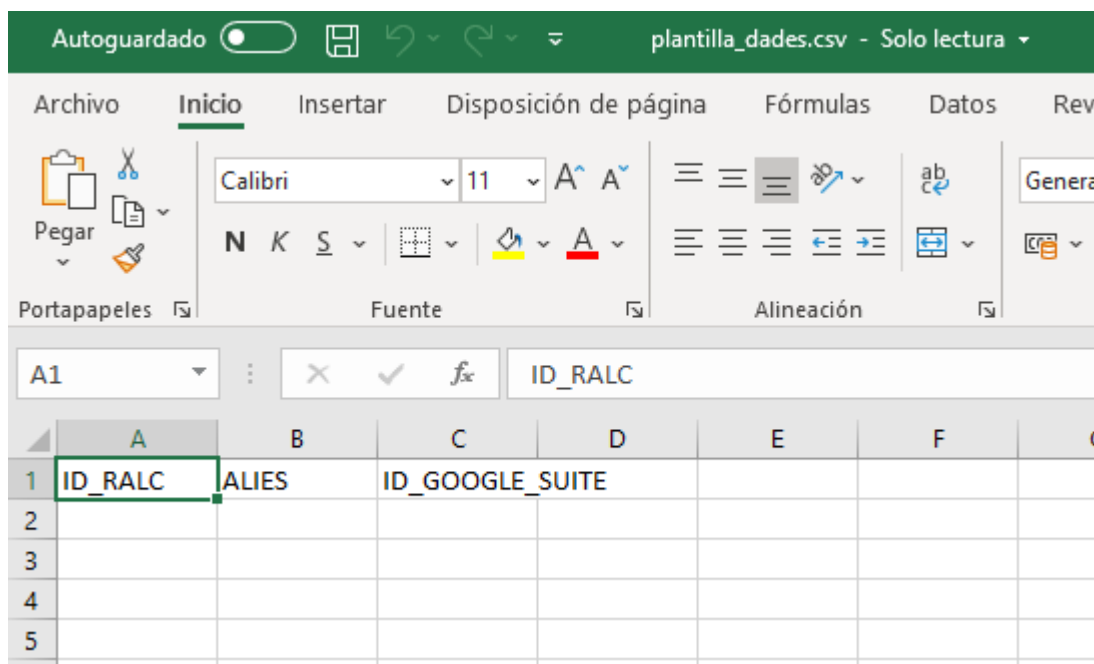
Autoguardado plantilla_dades.csv - Solo lectura

Archivo Inicio Insertar Disposición de página Fórmulas Datos Rev

Pegar

Calibri 11

N K S

Genera

Portapapeles Fuente Alineación

A1 ID_RALC

| | A | B | C | D | E | F |
|---|---|---|---|---|---|---|
| 1 | ID_RALC | ALIES | ID_GOOGLE_SUITE | | | |
| 2 | | | | | | |
| 3 | | | | | | |
| 4 | | | | | | |
| 5 | | | | | | |